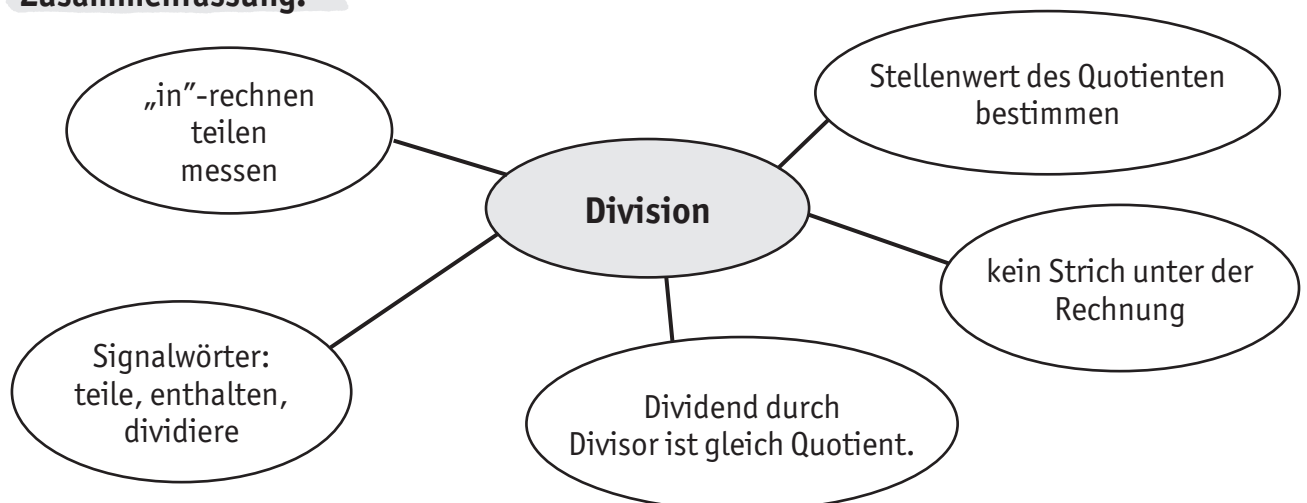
Zusammenfassung:

„in"-rechnen
teilen
messen

Stellenwert des Quotienten bestimmen

Division

kein Strich unter der Rechnung

Signalwörter: teile, enthalten, dividiere

Dividend durch Divisor ist gleich Quotient.